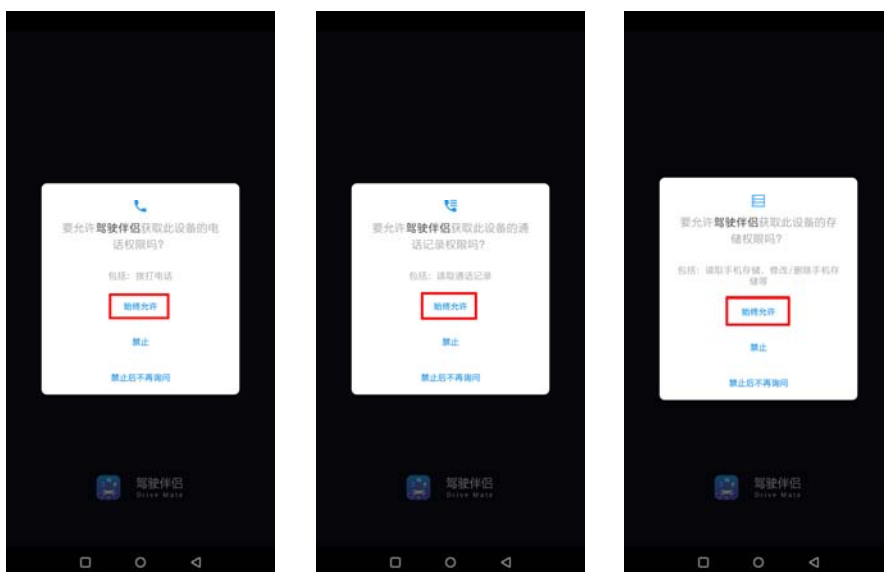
要允许**驾驶伴侣**获取此设备的电话权限吗?

包括：拨打电话

始终允许

禁止

禁止后不再询问

驾驶伴侣
Drive Mate

要允许**驾驶伴侣**获取此设备的通话记录权限吗?

包括：读取通话记录

始终允许

禁止

禁止后不再询问

驾驶伴侣
Drive Mate

要允许**驾驶伴侣**获取此设备的存储权限吗?

包括：读取手机存储、修改/删除手机存储等

始终允许

禁止

禁止后不再询问

驾驶伴侣
Drive Mate